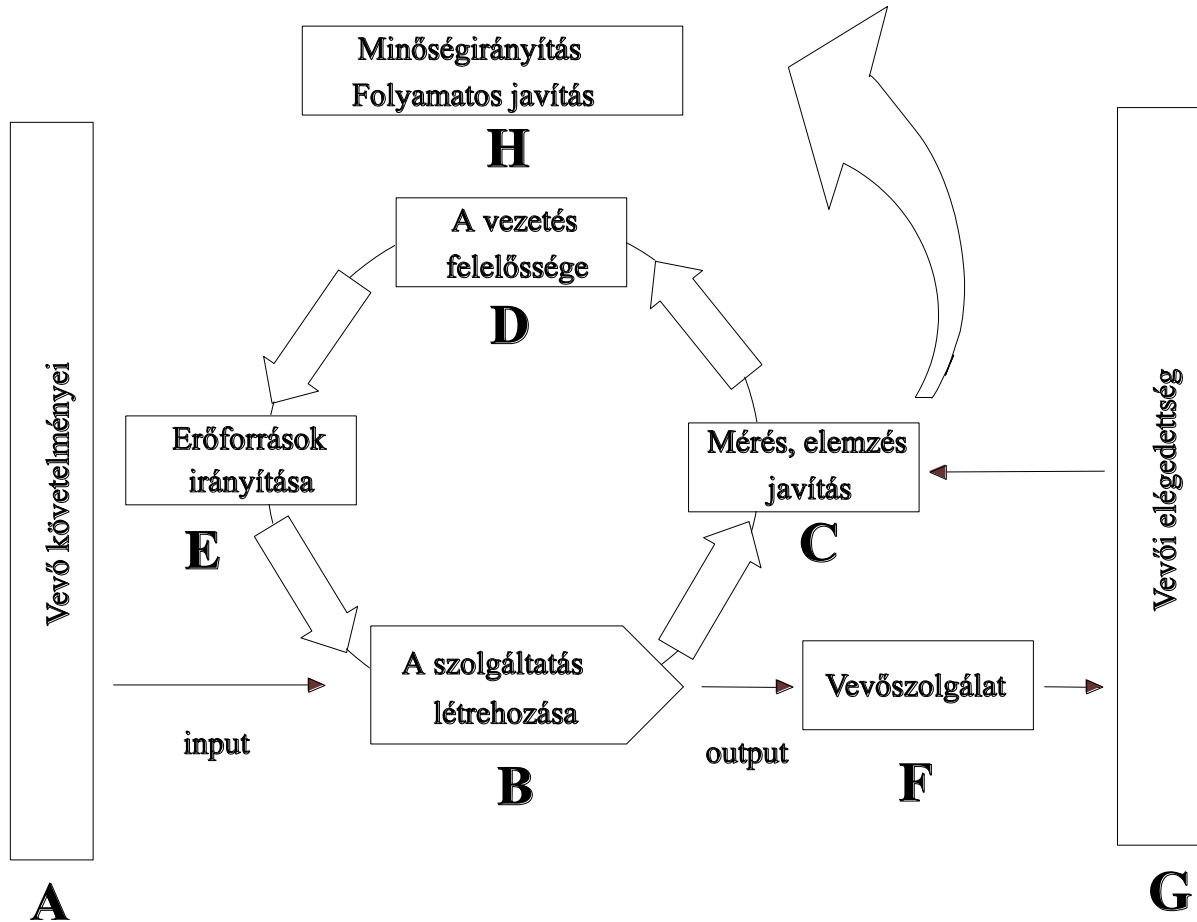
Minőségirányítás
Folyamatos javítás

H

A vezetés felelőssége

D

Vevő követelményei

Erőforrások irányítása

E

Mérés, elemzés javítás

C

Vevői elégedettség

A szolgáltatás létrehozása

input

B

output

Vevőszolgálat

F

A

G